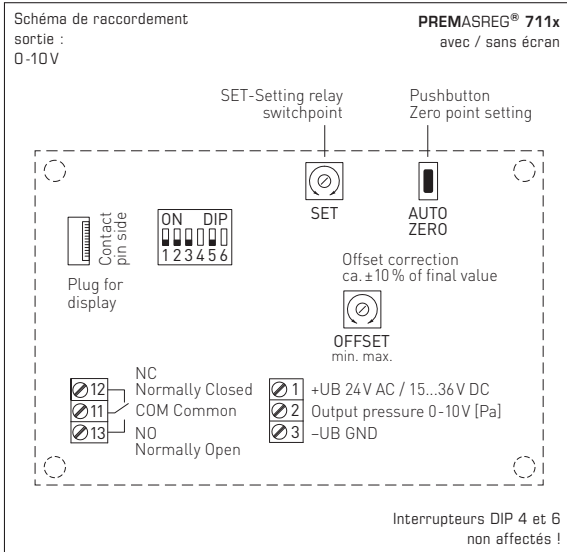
Schéma de raccordement sortie : 0-10 V

PREMASREG® 711x
avec / sans écran

SET-Setting relay switchpoint

Pushbutton
Zero point setting

Contact pin side

Plug for display

ON DIP
1 2 3 4 5 6

SET

AUTO ZERO

Offset correction
ca. ± 10 % of final value

OFFSET
min. max.

12 NC Normally Closed
11 COM Common
13 NO Normally Open

1 +UB 24 V AC / 15...36 V DC
2 Output pressure 0-10 V [Pa]
3 –UB GND

Interrupteurs DIP 4 et 6 non affectés !